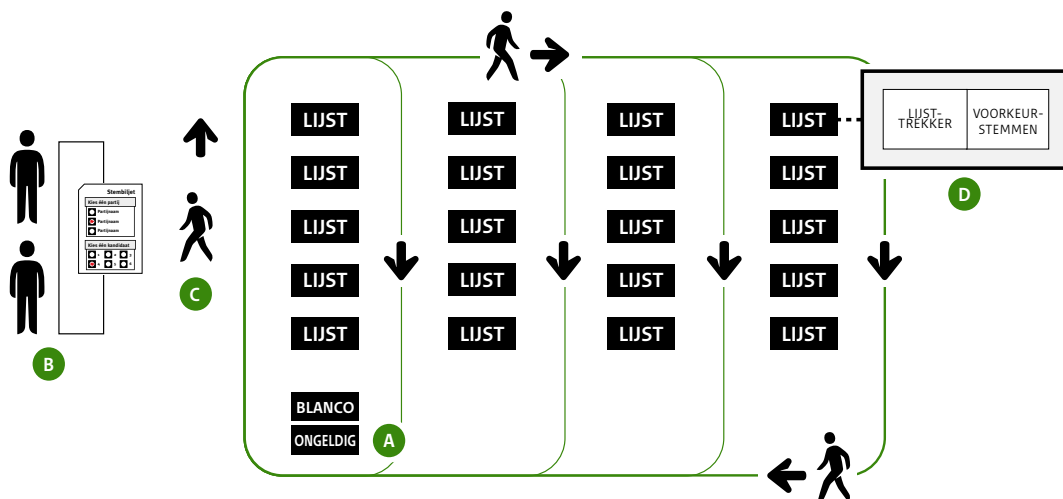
Stembiljet
Kies één partij
Partijnaam
Partijnaam
Partijnaam
Kies één kandidaat

B

C

LIJST
LIJST
LIJST
LIJST
LIJST
BLANCO
ONGELDIG
A

LIJST
LIJST
LIJST
LIJST
LIJST

LIJST
LIJST
LIJST
LIJST
LIJST

LIJST
LIJST
LIJST
LIJST
LIJST

LIJST-TREKKER
VOORKEUR-STEMMEN
D